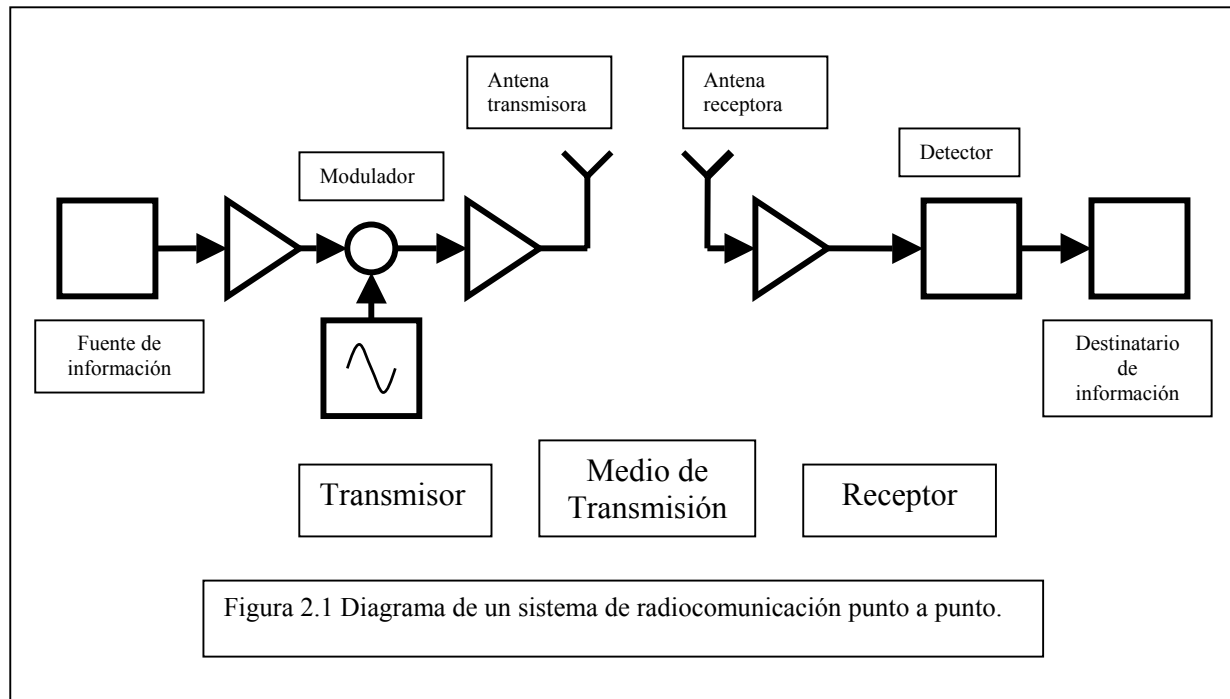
Antena transmisora

Antena receptora

Modulador

Detector

Fuente de información

Destinatario de información

Transmisor

Medio de Transmisión

Receptor

Figura 2.1 Diagrama de un sistema de radiocomunicación punto a punto.